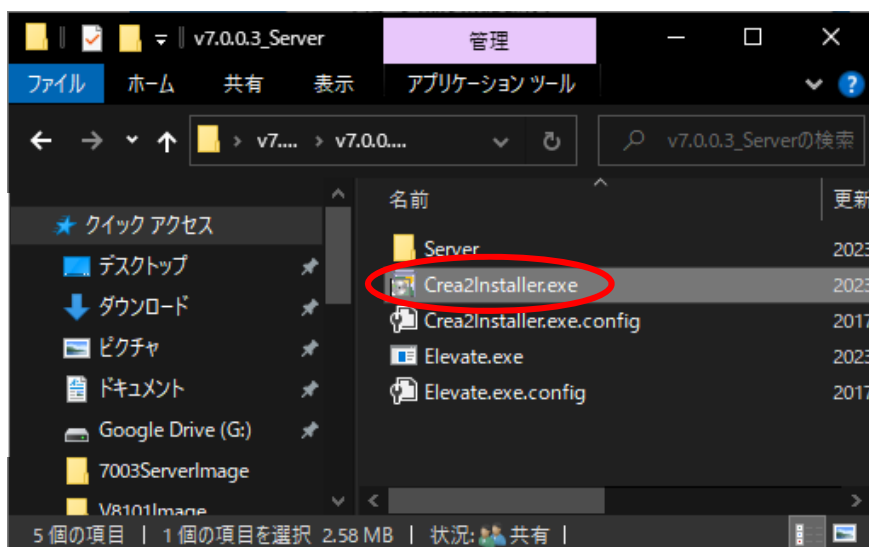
v7.0.0.3_Server

管理

ファイル ホーム 共有 表示 アプリケーション ツール

v7.... › v7.0.0....

v7.0.0.3_Serverの検索

名前

更新

★ クイック アクセス

デスクトップ

ダウンロード

ピクチャ

ドキュメント

Google Drive (G:)

7003ServerImage

V8101Image

Server

2023

Crea2Installer.exe

2023

Crea2Installer.exe.config

2017

Elevate.exe

2023

Elevate.exe.config

2017

5 個の項目 | 1 個の項目を選択 2.58 MB | 状況: 共有 |